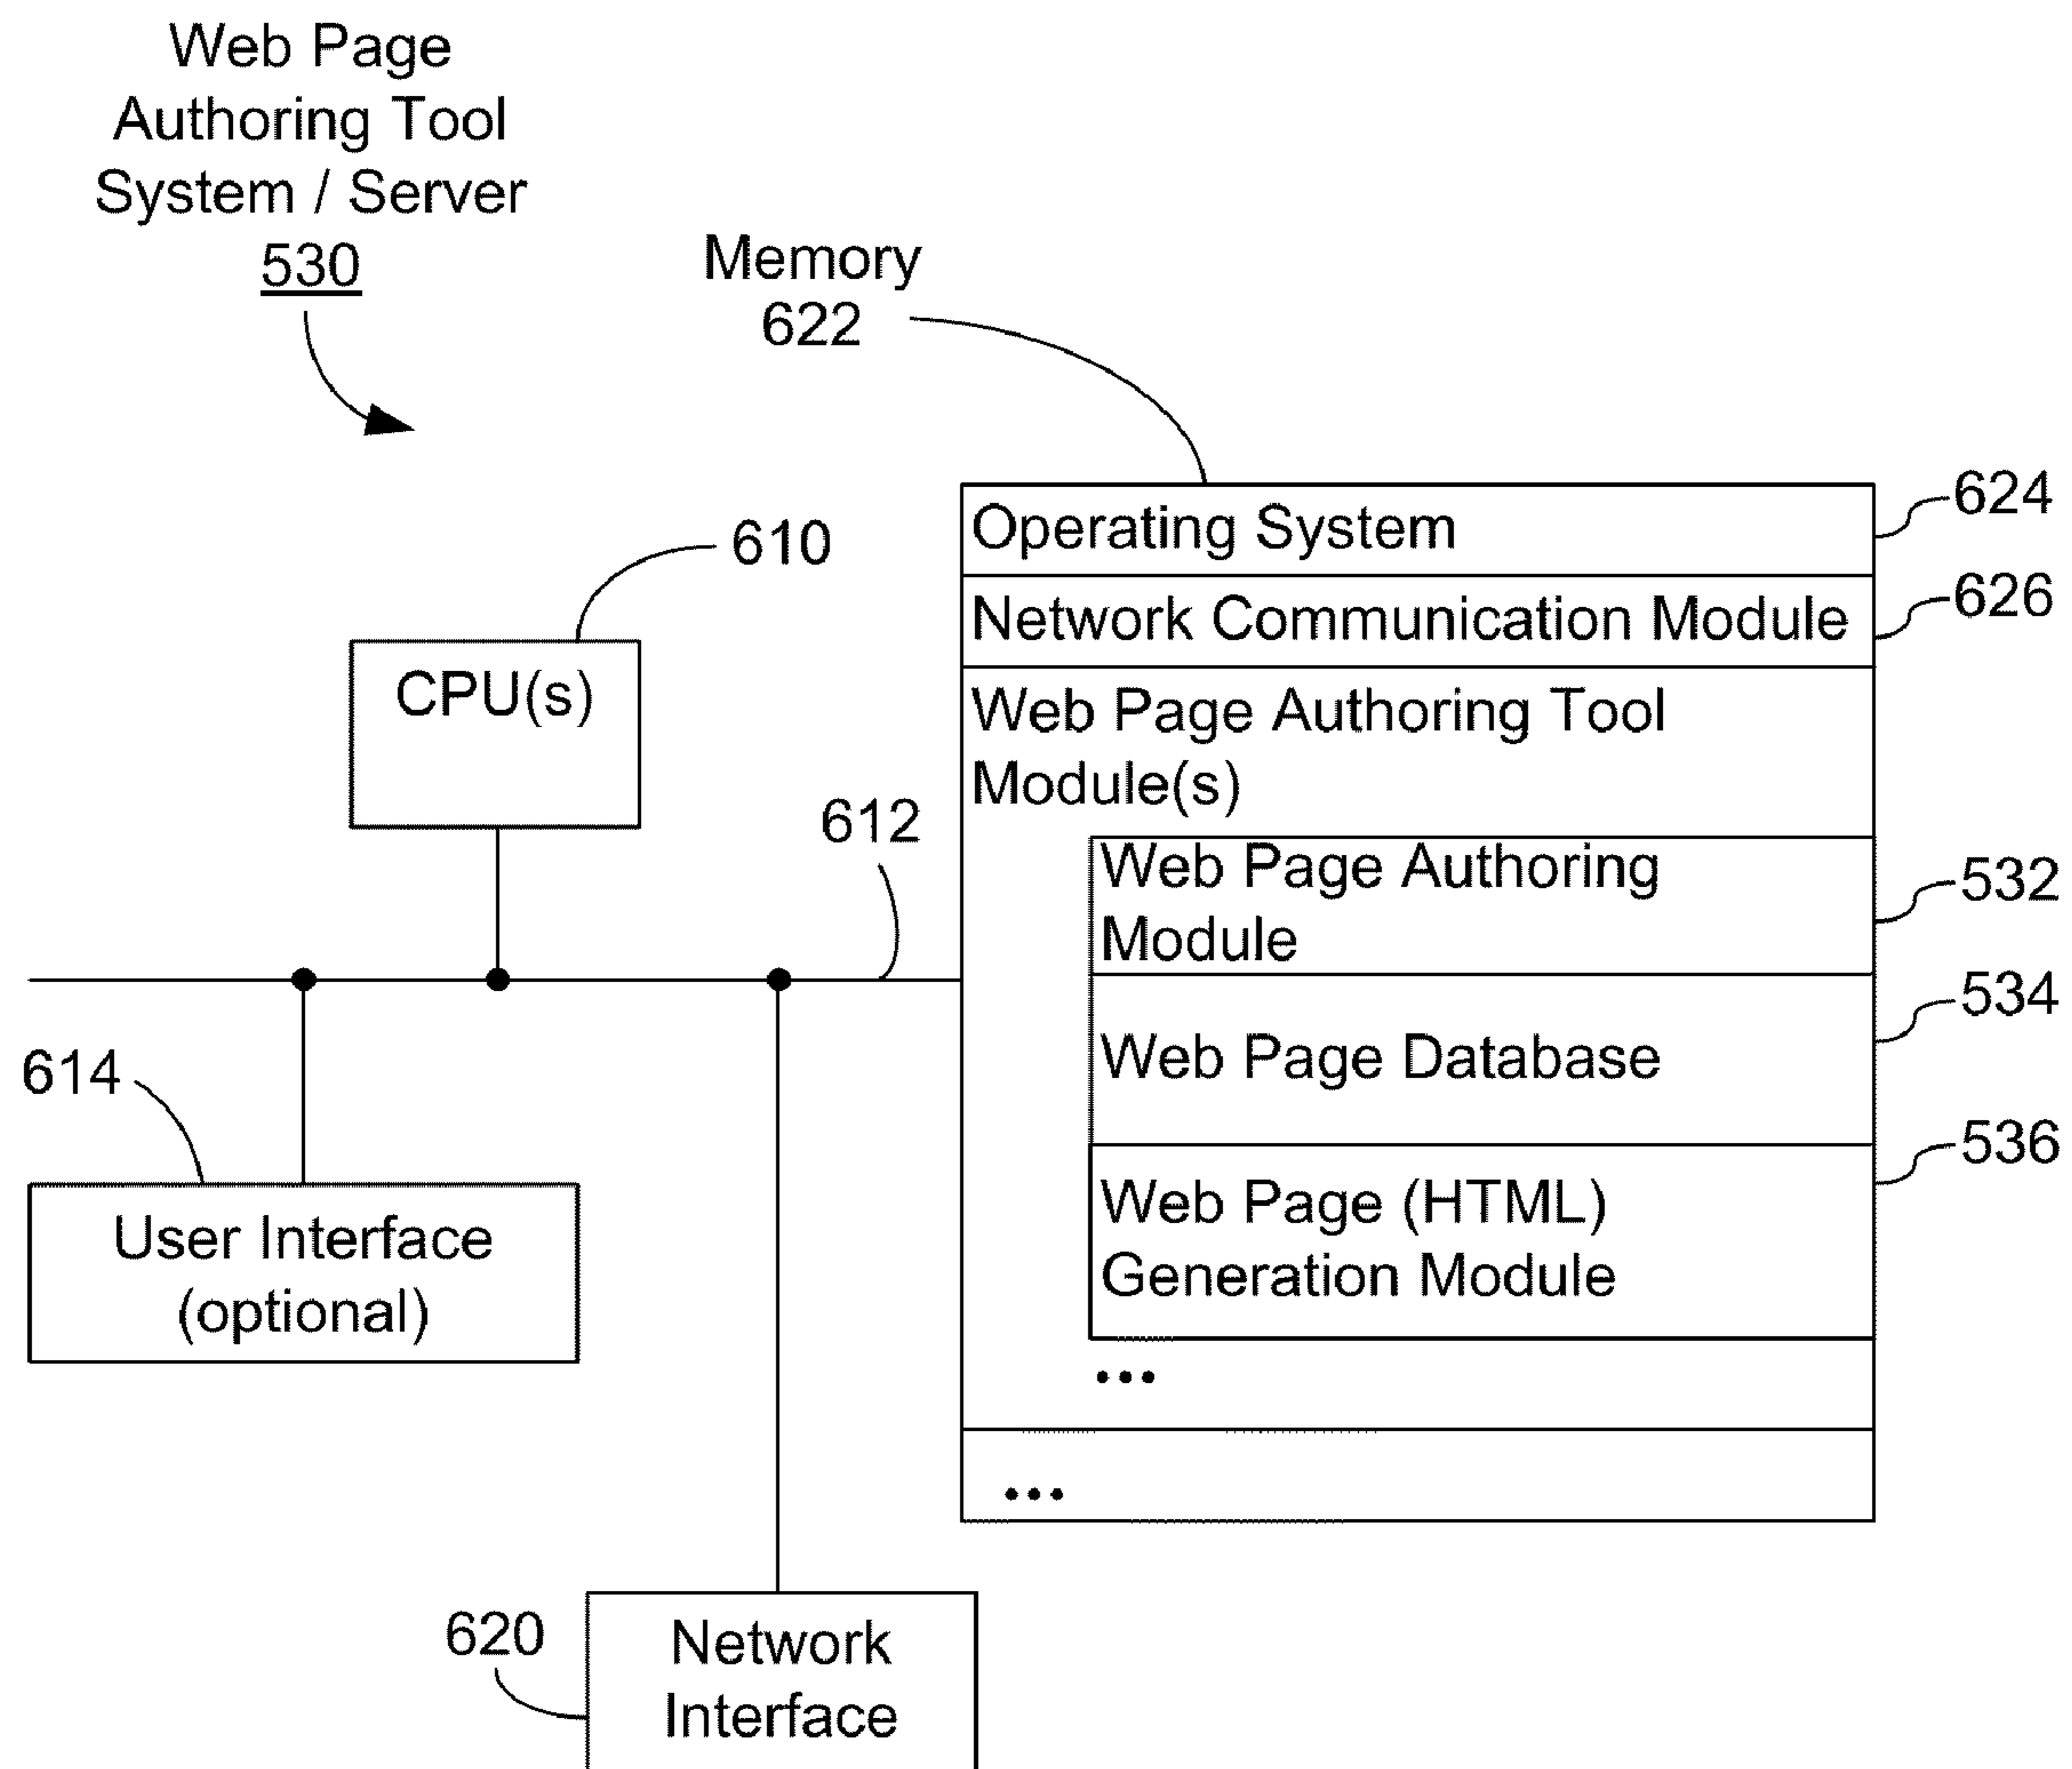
Web Page Authoring Tool System / Server 530

Memory 622

610

CPU(s)

612

614

User Interface (optional)

620

Network Interface

Operating System

624

Network Communication Module

626

Web Page Authoring Tool Module(s)

Web Page Authoring Module

532

Web Page Database

534

Web Page (HTML) Generation Module

536

•••

•••